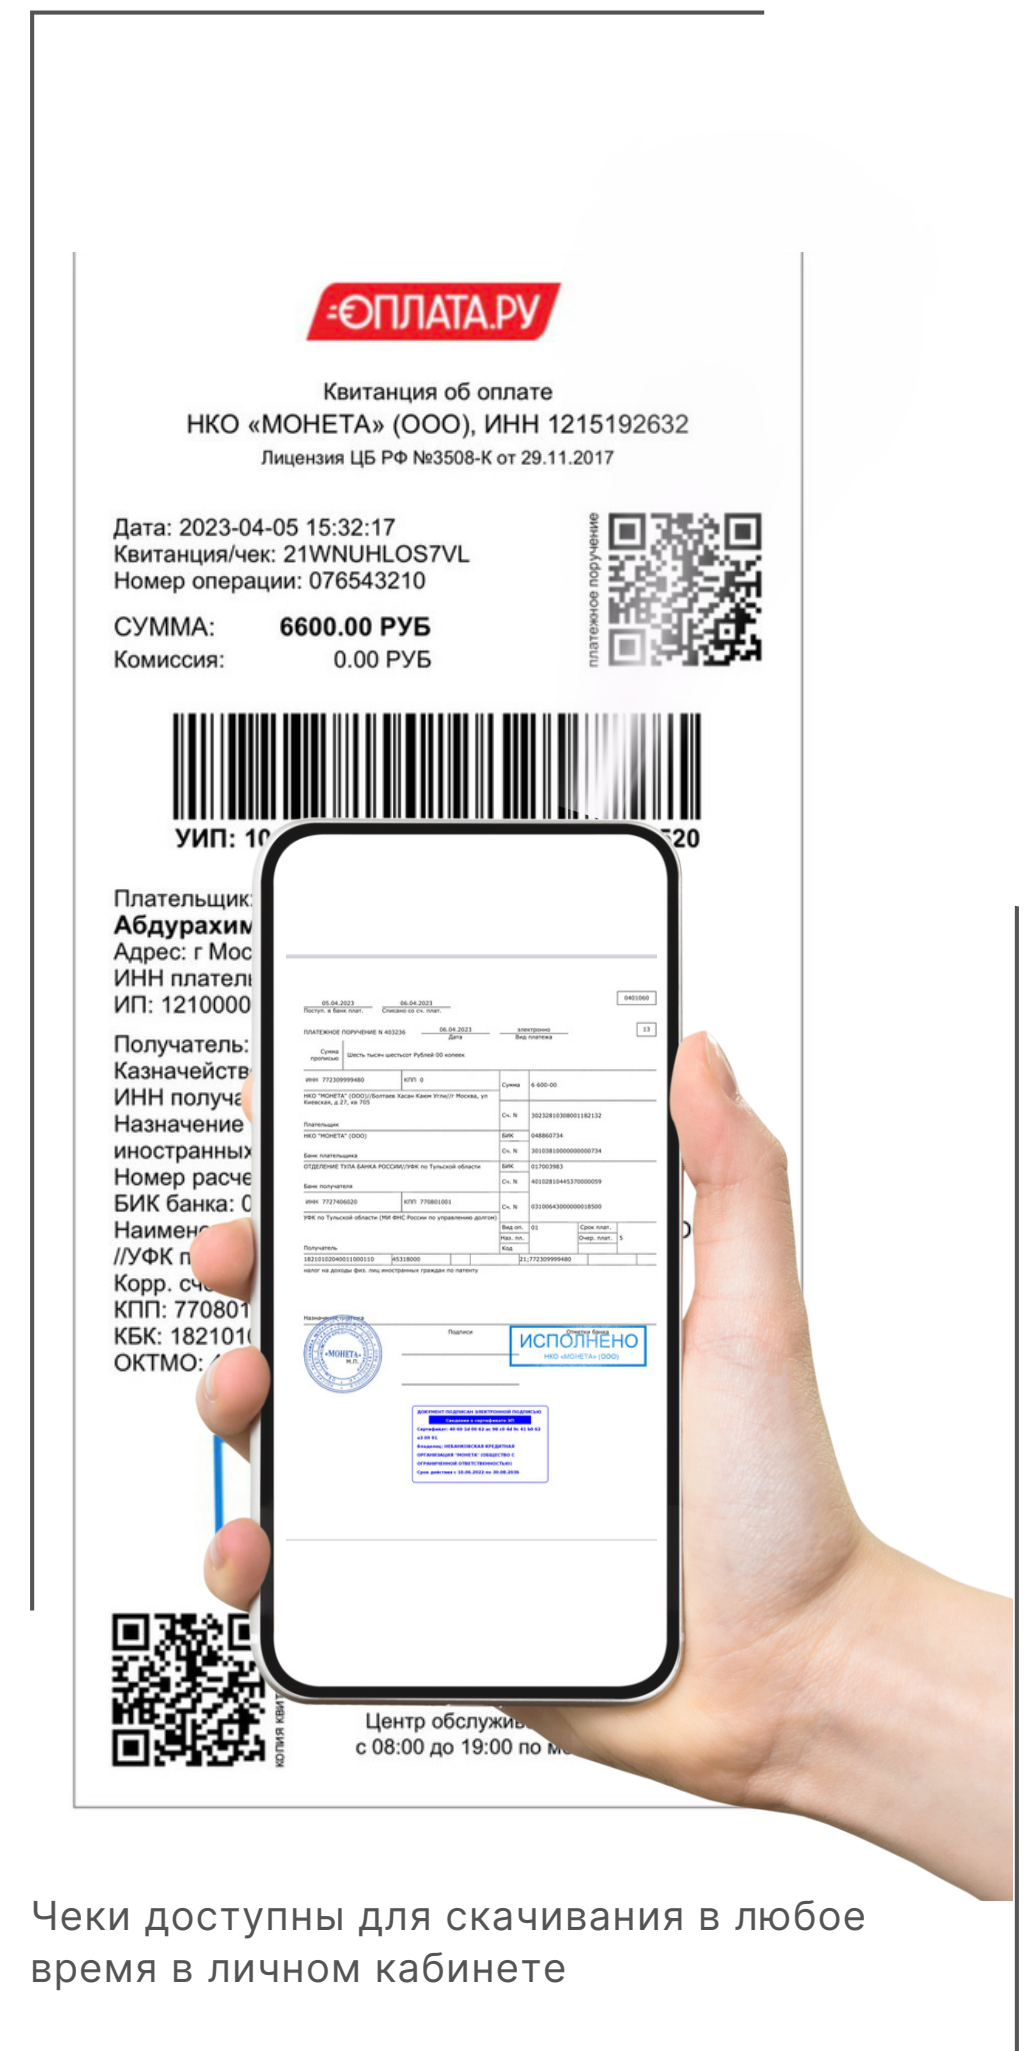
ОПЛАТА.РУ

Квитанция об оплате
НКО «МОНЕТА» (ООО), ИНН 1215192632
Лицензия ЦБ РФ №3508-К от 29.11.2017

Дата: 2023-04-05 15:32:17
Квитанция/чек: 21WNUHLOS7VL
Номер операции: 076543210

платежное поручение

СУММА: 6600.00 РУБ
Комиссия: 0.00 РУБ

УИП: 10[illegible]20

Плательщик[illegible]
Абдурахим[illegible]
Адрес: г Мос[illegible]
ИНН платель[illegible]
ИП: 1210000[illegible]

Получатель:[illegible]
Казначейств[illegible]
ИНН получа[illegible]
Назначение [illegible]
иностранных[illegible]
Номер расче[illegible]
БИК банка: 0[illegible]
Наимен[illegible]
//УФК п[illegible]
Корр. сч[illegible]
КПП: 770801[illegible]
КБК: 182101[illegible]
ОКТМО: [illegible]

0401060
05.04.2023 06.04.2023
Поступ. в банк плат. Списано со сч. плат.
ПЛАТЕЖНОЕ ПОРУЧЕНИЕ N 403236 06.04.2023 электронно 13
Дата Вид платежа
Сумма прописью Шесть тысяч шестьсот Рублей 00 копеек
ИНН 772309999480 КПП 0 Сумма 6 600-00
НКО "МОНЕТА" (ООО)//Болтаев Хасан Каюм Угли//г Москва, ул Киевская, д 27, кв 705
Сч. N 30232810308001182132
Плательщик
НКО "МОНЕТА" (ООО) БИК 048860734
Сч. N 30103810000000000734
Банк плательщика
ОТДЕЛЕНИЕ ТУЛА БАНКА РОССИИ//УФК по Тульской области БИК 017003983
Сч. N 40102810445370000059
Банк получателя
ИНН 7727406020 КПП 770801001 Сч. N 03100643000000018500
УФК по Тульской области (МИ ФНС России по управлению долгом)
Вид оп. 01 Срок плат.
Наз. пл. Очер. плат. 5
Получатель Код
18210102040011000110 45318000 21;772309999480
налог на доходы физ. лиц иностранных граждан по патенту

Назначение платежа
Подписи Отметки банка
«МОНЕТА» М.П.
ИСПОЛНЕНО
НКО «МОНЕТА» (ООО)

ДОКУМЕНТ ПОДПИСАН ЭЛЕКТРОННОЙ ПОДПИСЬЮ
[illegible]

копия квит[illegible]

Центр обслужив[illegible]
с 08:00 до 19:00 по м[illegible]

Чеки доступны для скачивания в любое время в личном кабинете